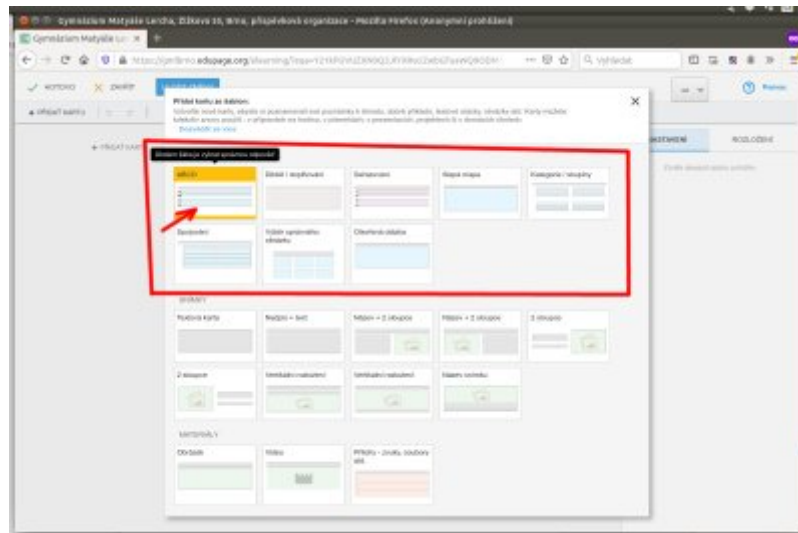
Gymnázium Matyáše Lercha, Žižkova 55, Brno, příspěvková organizace - Mozilla Firefox (Anonymní prohlížení)

Gymnázium Matyáše Le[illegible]

https://gmlbrno.edupage.org/elearning/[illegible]

Vyhledat

HOTOVO ZAVŘÍT

Pomoc

PŘIDAT KARTU

Přidat kartu ze šablon:

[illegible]

Zobrazit se více

Stiskem tlačítka vybrat správnou odpověď

Výběr

Doplnění

Uspořádání

Slepá mapa

Kategorie / skupiny

Spojování

Výběr správného obrázku

Otevřená otázka

SLOUPCE

Prázdná karta

Nadpis + text

Nadpis + 2 sloupce

Nadpis + 2 sloupce

2 sloupce

2 sloupce

Vertikální rozložení

Vertikální rozložení

Nadpis sestavy

MATERIÁLY

Obrázek

Video

Přílohy - zvuky, soubory atd.

ROZLOŽENÍ

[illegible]